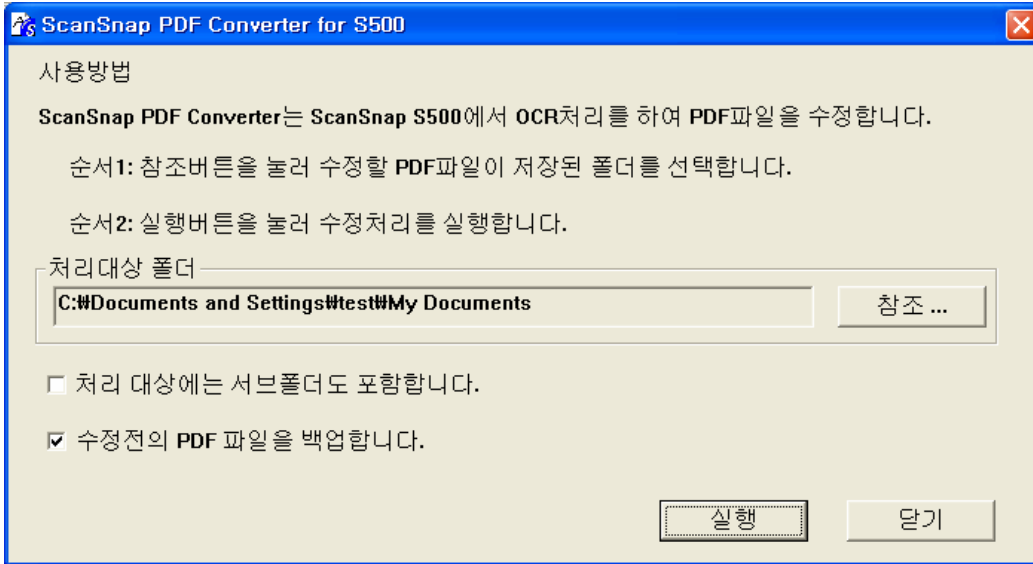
ScanSnap PDF Converter for S500

사용방법

ScanSnap PDF Converter는 ScanSnap S500에서 OCR처리를 하여 PDF파일을 수정합니다.

순서1: 참조버튼을 눌러 수정할 PDF파일이 저장된 폴더를 선택합니다.

순서2: 실행버튼을 눌러 수정처리를 실행합니다.

처리대상 폴더

C:₩Documents and Settings₩test₩My Documents

참조 ...

☐ 처리 대상에는 서브폴더도 포함합니다.

☑ 수정전의 PDF 파일을 백업합니다.

실행

닫기